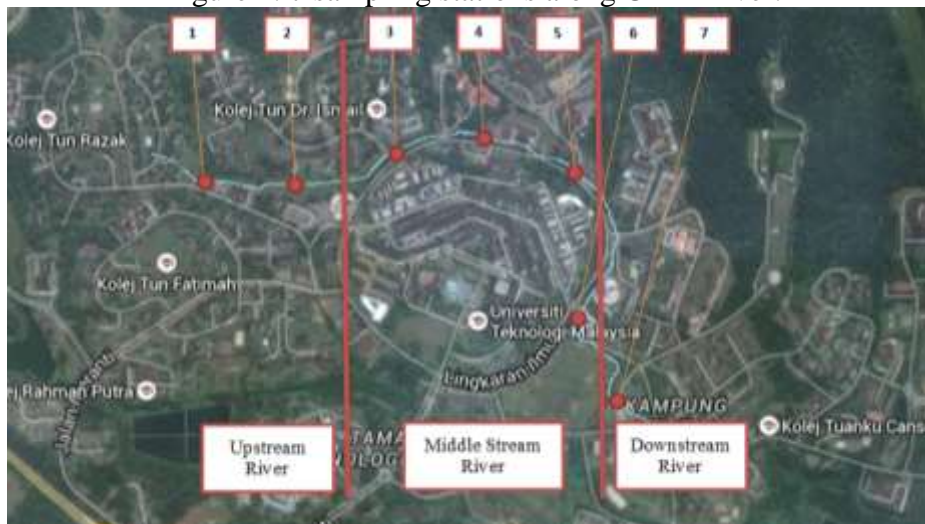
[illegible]

1
2
3
4
5
6
7

Kolej Tun Dr. Ismail
Kolej Tun Razak
Kolej Tun Fatimah
Universiti Teknologi Malaysia
Lingkaran Ilmu
Kolej Rahman Putra
Jalan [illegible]
TAMAN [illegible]
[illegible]OLOG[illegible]
KAMPUNG
Kolej Tuanku Cans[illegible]

Upstream River
Middle Stream River
Downstream River